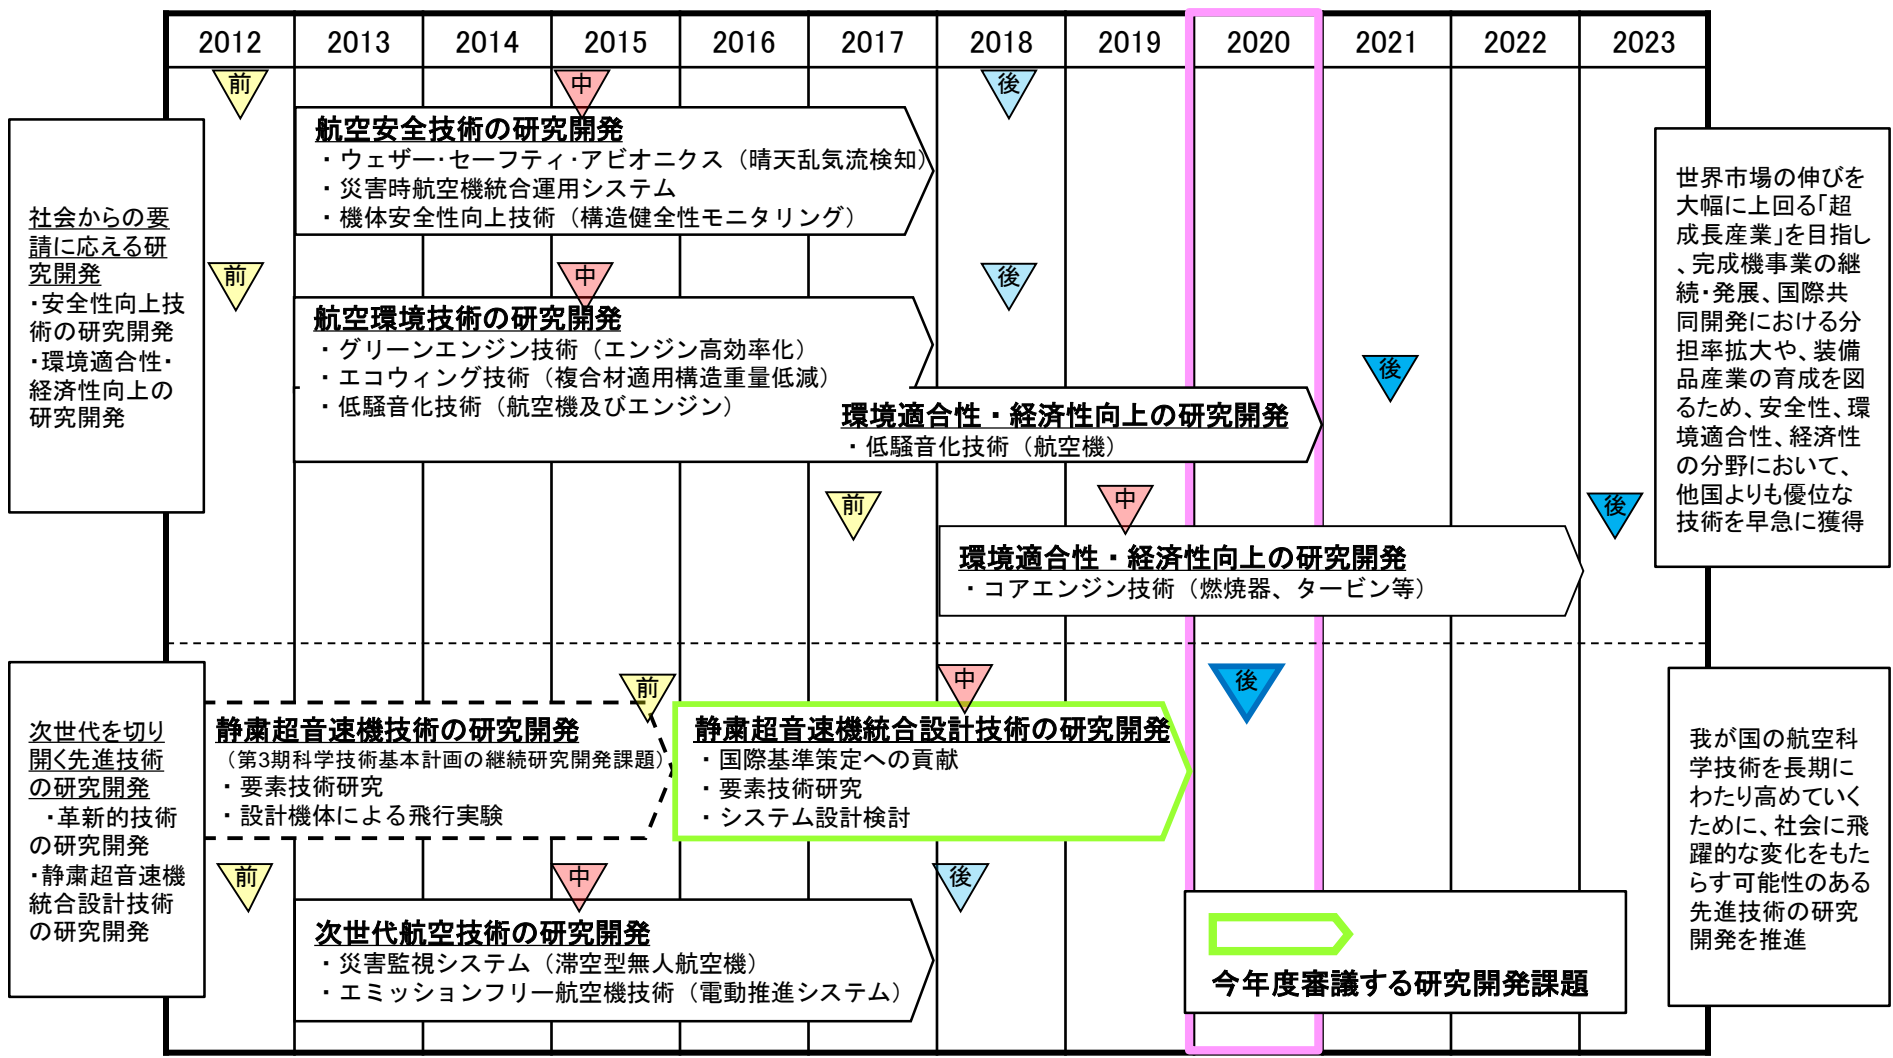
| 2012 | 2013 | 2014 | 2015 | 2016 | 2017 | 2018 | 2019 | 2020 | 2021 | 2022 | 2023 |
|---|---|---|---|---|---|---|---|---|---|---|---|

社会からの要請に応える研究開発
・安全性向上技術の研究開発
・環境適合性・経済性向上の研究開発

前 中 後

航空安全技術の研究開発
・ウェザー･セーフティ･アビオニクス（晴天乱気流検知）
・災害時航空機統合運用システム
・機体安全性向上技術（構造健全性モニタリング）

前 中 後

航空環境技術の研究開発
・グリーンエンジン技術（エンジン高効率化）
・エコウィング技術（複合材適用構造重量低減）
・低騒音化技術（航空機及びエンジン）

後

環境適合性・経済性向上の研究開発
・低騒音化技術（航空機）

前 中 後

環境適合性・経済性向上の研究開発
・コアエンジン技術（燃焼器、タービン等）

世界市場の伸びを大幅に上回る｢超成長産業｣を目指し、完成機事業の継続･発展、国際共同開発における分担率拡大や、装備品産業の育成を図るため、安全性、環境適合性、経済性の分野において、他国よりも優位な技術を早急に獲得

次世代を切り開く先進技術の研究開発
・革新的技術の研究開発
・静粛超音速機統合設計技術の研究開発

前

静粛超音速機技術の研究開発
（第3期科学技術基本計画の継続研究開発課題）
・要素技術研究
・設計機体による飛行実験

中 後

静粛超音速機統合設計技術の研究開発
・国際基準策定への貢献
・要素技術研究
・システム設計検討

前 中 後

次世代航空技術の研究開発
・災害監視システム（滞空型無人航空機）
・エミッションフリー航空機技術（電動推進システム）

今年度審議する研究開発課題

我が国の航空科学技術を長期にわたり高めていくために、社会に飛躍的な変化をもたらす可能性のある先進技術の研究開発を推進